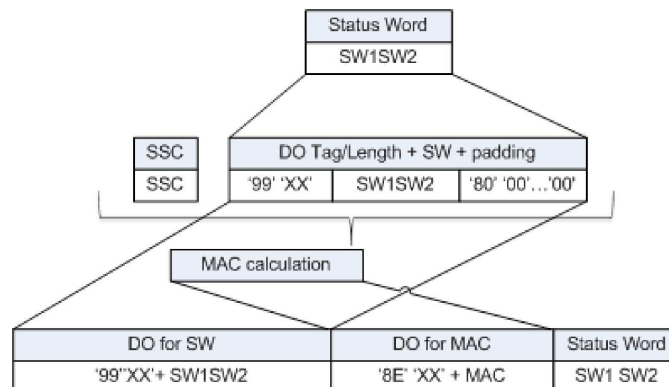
Status Word
SW1SW2

SSC
SSC

DO Tag/Length + SW + padding
'99' 'XX' | SW1SW2 | '80' '00'…'00'

MAC calculation

| DO for SW | DO for MAC | Status Word |
|---|---|---|
| '99''XX'+ SW1SW2 | '8E' 'XX' + MAC | SW1 SW2 |